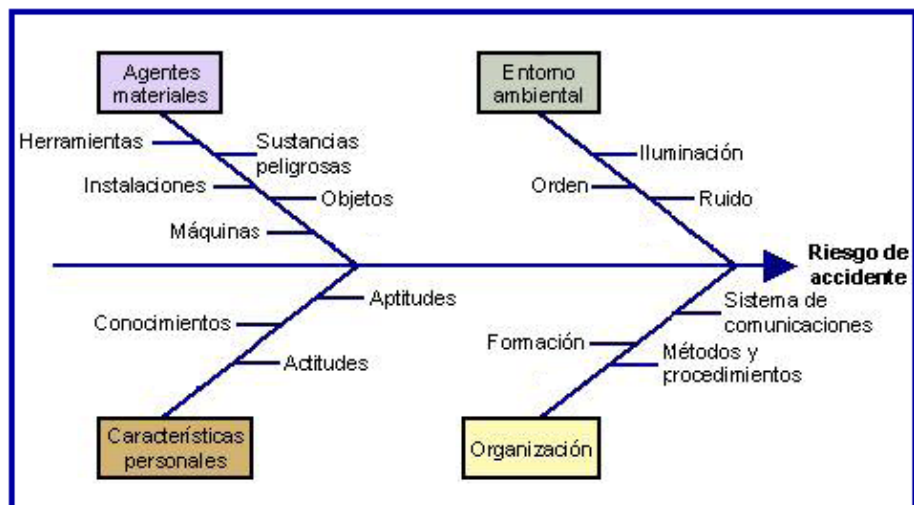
Agentes materiales

Entorno ambiental

Herramientas

Sustancias peligrosas

Instalaciones

Objetos

Máquinas

Iluminación

Orden

Ruido

Riesgo de accidente

Aptitudes

Conocimientos

Actitudes

Sistema de comunicaciones

Formación

Métodos y procedimientos

Características personales

Organización